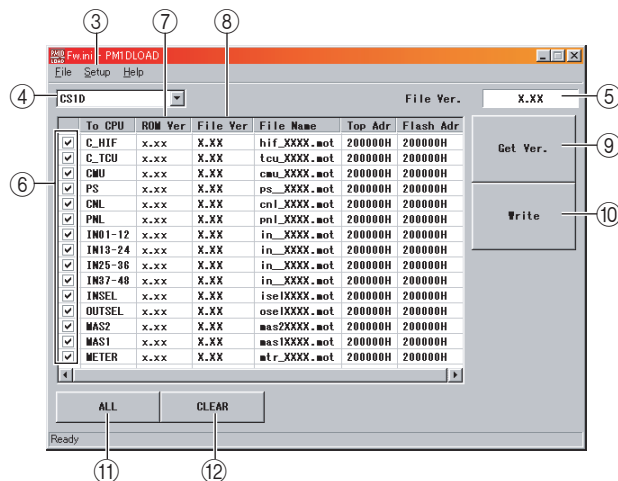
③ ⑦ ⑧

Fw.ini - PM1DLOAD

File Setup Help

④ CS1D

File Ver. X.XX ⑤

| | To CPU | ROM Ver | File Ver | File Name | Top Adr | Flash Adr |
|---|---|---|---|---|---|---|
| ✔ | C_HIF | x.xx | X.XX | hif_XXXX.mot | 200000H | 200000H |
| ✔ | C_TCU | x.xx | X.XX | tcu_XXXX.mot | 200000H | 200000H |
| ✔ | CMU | x.xx | X.XX | cmu_XXXX.mot | 200000H | 200000H |
| ✔ | PS | x.xx | X.XX | ps__XXXX.mot | 200000H | 200000H |
| ✔ | CNL | x.xx | X.XX | cnl_XXXX.mot | 200000H | 200000H |
| ✔ | PNL | x.xx | X.XX | pnl_XXXX.mot | 200000H | 200000H |
| ✔ | IN01-12 | x.xx | X.XX | in__XXXX.mot | 200000H | 200000H |
| ✔ | IN13-24 | x.xx | X.XX | in__XXXX.mot | 200000H | 200000H |
| ✔ | IN25-36 | x.xx | X.XX | in__XXXX.mot | 200000H | 200000H |
| ✔ | IN37-48 | x.xx | X.XX | in__XXXX.mot | 200000H | 200000H |
| ✔ | INSEL | x.xx | X.XX | iselXXXX.mot | 200000H | 200000H |
| ✔ | OUTSEL | x.xx | X.XX | oselXXXX.mot | 200000H | 200000H |
| ✔ | MAS2 | x.xx | X.XX | mas2XXXX.mot | 200000H | 200000H |
| ✔ | MAS1 | x.xx | X.XX | mas1XXXX.mot | 200000H | 200000H |
| ✔ | METER | x.xx | X.XX | mtr_XXXX.mot | 200000H | 200000H |

⑥

Get Ver. ⑨

Write ⑩

ALL CLEAR

Ready

⑪ ⑫